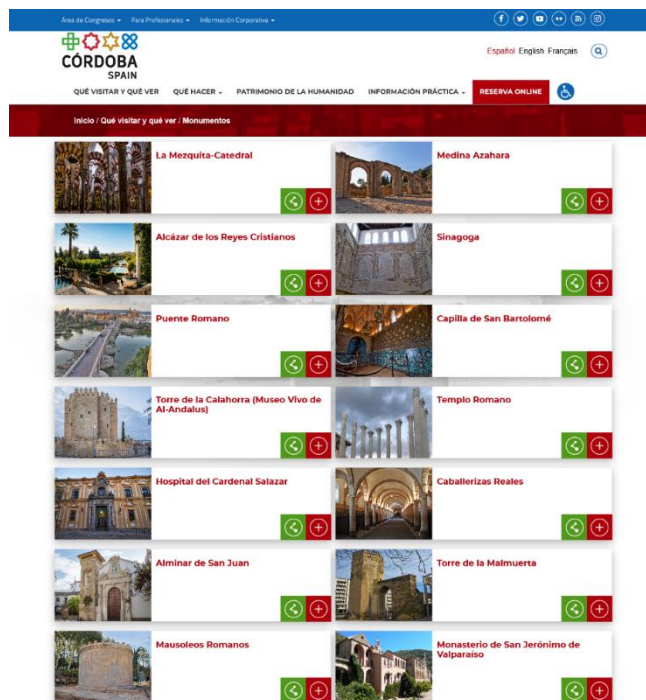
Área de Congresos ▾ Para Profesionales ▾ Información Corporativa ▾

CÓRDOBA
SPAIN

Español English Français

QUÉ VISITAR Y QUÉ VER QUÉ HACER ▾ PATRIMONIO DE LA HUMANIDAD INFORMACIÓN PRÁCTICA ▾ RESERVA ONLINE

Inicio / Qué visitar y qué ver / Monumentos

La Mezquita-Catedral

Medina Azahara

Alcázar de los Reyes Cristianos

Sinagoga

Puente Romano

Capilla de San Bartolomé

Torre de la Calahorra (Museo Vivo de Al-Andalus)

Templo Romano

Hospital del Cardenal Salazar

Caballerizas Reales

Alminar de San Juan

Torre de la Malmuerta

Mausoleos Romanos

Monasterio de San Jerónimo de Valparaíso